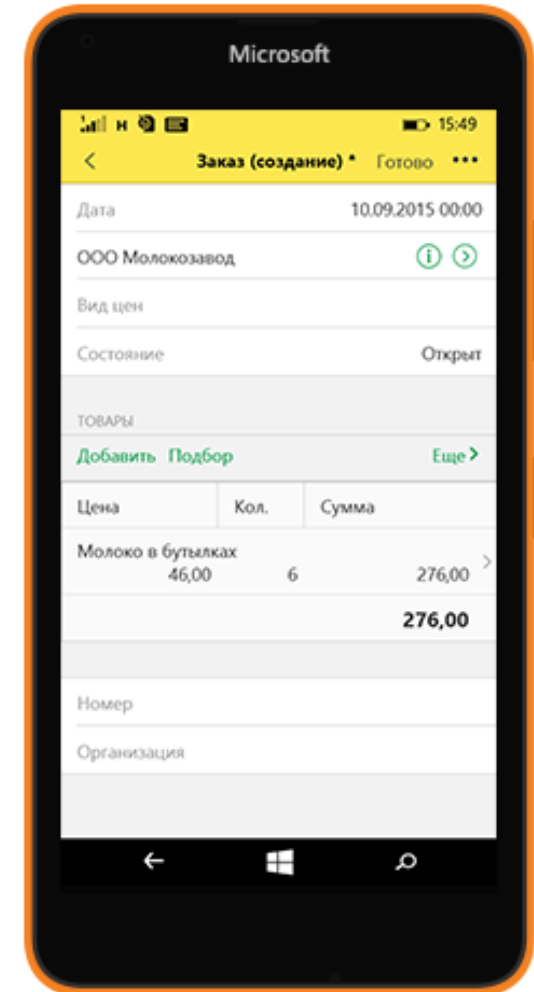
Microsoft

H 15:49

< Заказ (создание) * Готово •••

Дата 10.09.2015 00:00

ООО Молокозавод

Вид цен

Состояние Открыт

ТОВАРЫ

Добавить Подбор Еще >

| Цена | Кол. | Сумма |
|---|---|---|
| Молоко в бутылках | | |
| 46,00 | 6 | 276,00 |

276,00

Номер

Организация